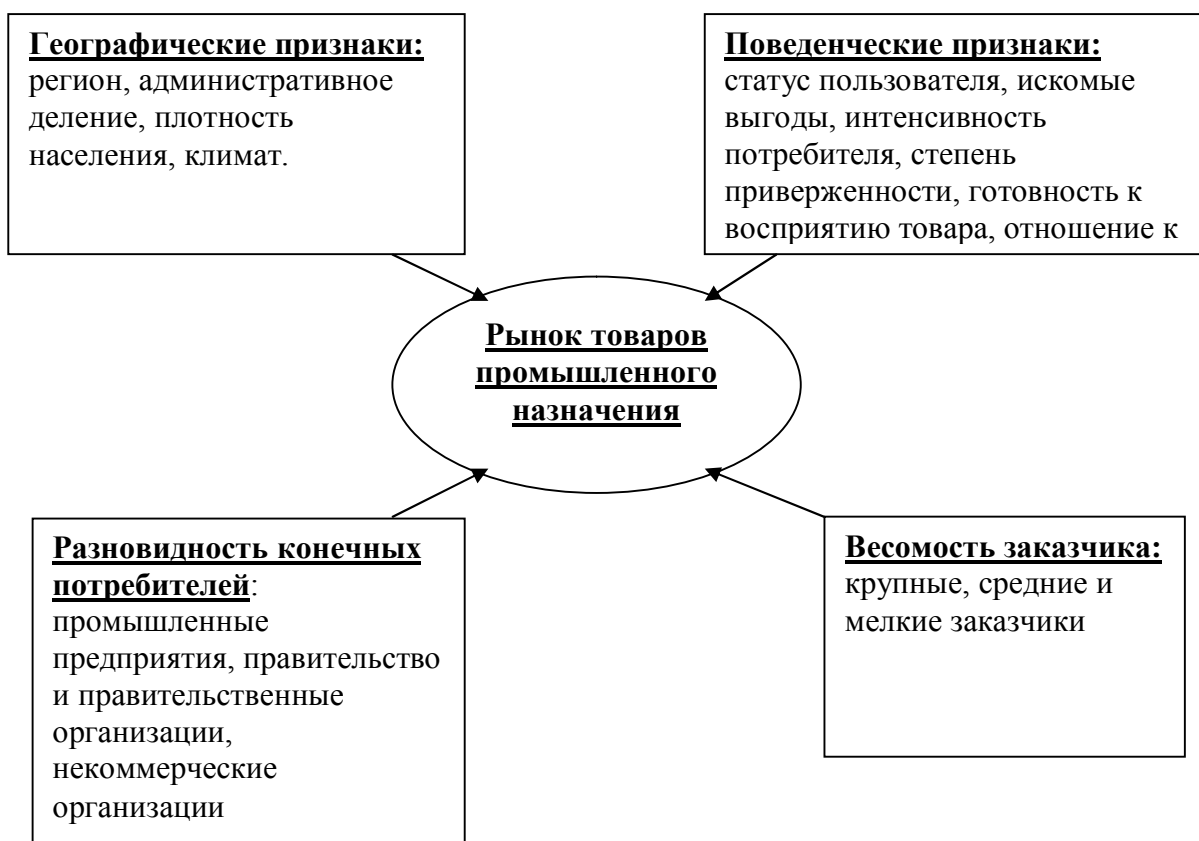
**Географические признаки:** регион, административное деление, плотность населения, климат.

**Поведенческие признаки:** статус пользователя, искомые выгоды, интенсивность потребителя, степень приверженности, готовность к восприятию товара, отношение к

**Рынок товаров промышленного назначения**

**Разновидность конечных потребителей**: промышленные предприятия, правительство и правительственные организации, некоммерческие организации

**Весомость заказчика:** крупные, средние и мелкие заказчики